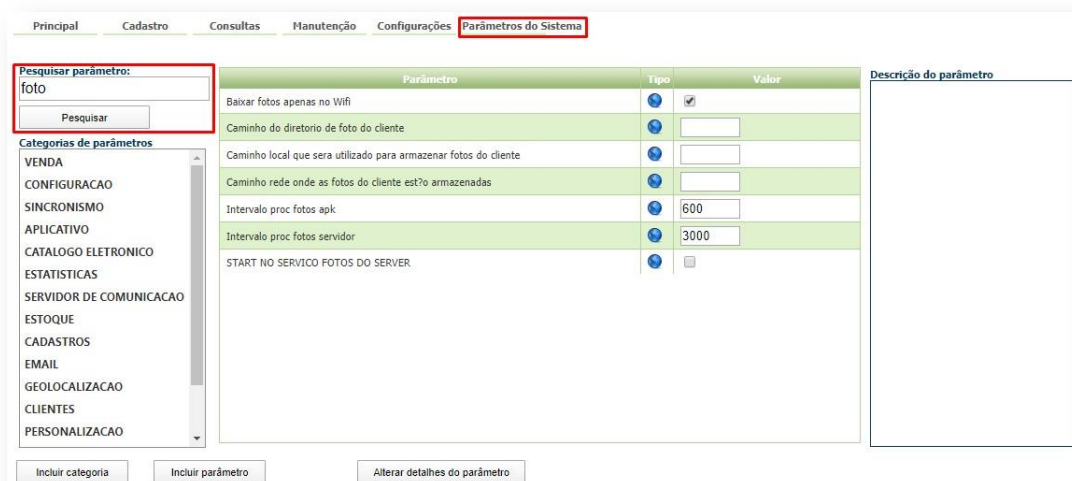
Principal Cadastro Consultas Manutenção Configurações Parâmetros do Sistema

Pesquisar parâmetro:
foto
Pesquisar

Categorias de parâmetros
VENDA
CONFIGURACAO
SINCRONISMO
APLICATIVO
CATALOGO ELETRONICO
ESTATISTICAS
SERVIDOR DE COMUNICACAO
ESTOQUE
CADASTROS
EMAIL
GEOLOCALIZACAO
CLIENTES
PERSONALIZACAO

| Parâmetro | Tipo | Valor |
|---|---|---|
| Baixar fotos apenas no Wifi | | |
| Caminho do diretorio de foto do cliente | | |
| Caminho local que sera utilizado para armazenar fotos do cliente | | |
| Caminho rede onde as fotos do cliente est?o armazenadas | | |
| Intervalo proc fotos apk | | 600 |
| Intervalo proc fotos servidor | | 3000 |
| START NO SERVICO FOTOS DO SERVER | | |

Descrição do parâmetro

Incluir categoria Incluir parâmetro Alterar detalhes do parâmetro